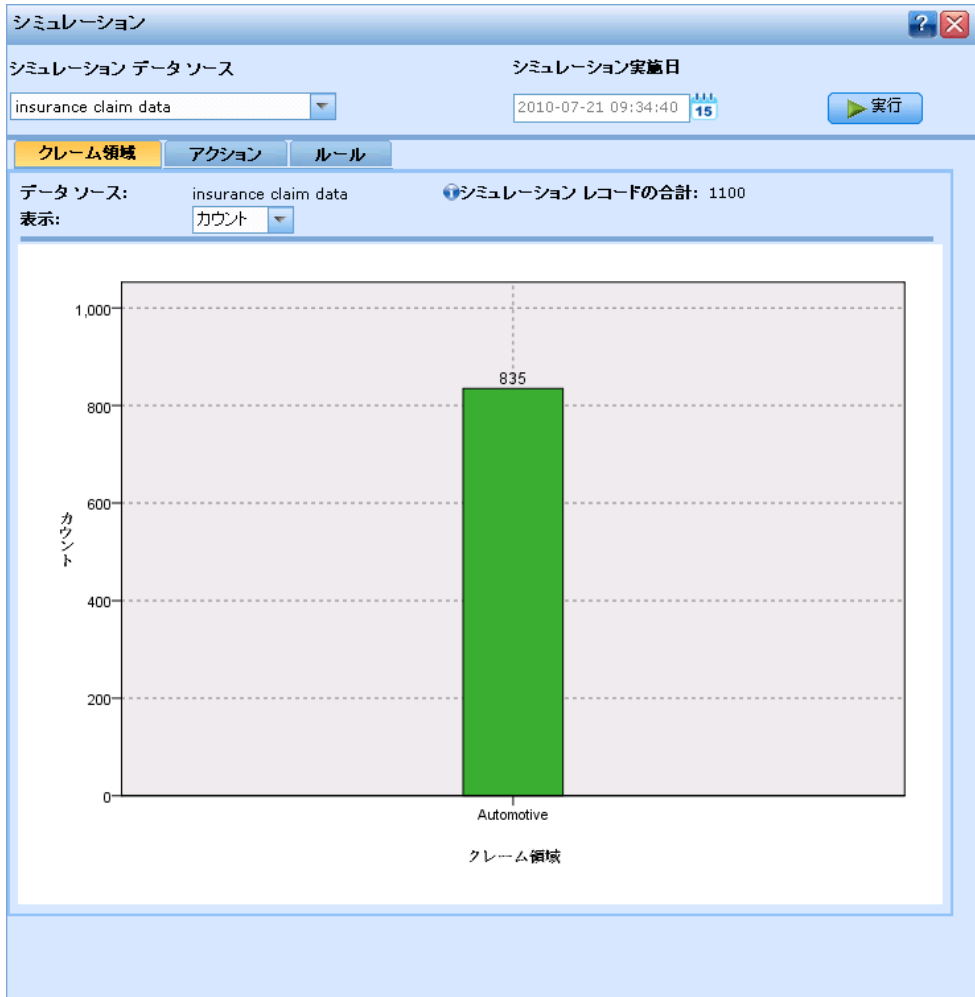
シミュレーション

?

シミュレーション データ ソース

insurance claim data

シミュレーション実施日

2010-07-21 09:34:40

15

実行

クレーム領域

アクション

ルール

データ ソース: insurance claim data

シミュレーション レコードの合計: 1100

表示: カウント

1,000

800

600

400

200

0

カウント

835

Automotive

クレーム領域